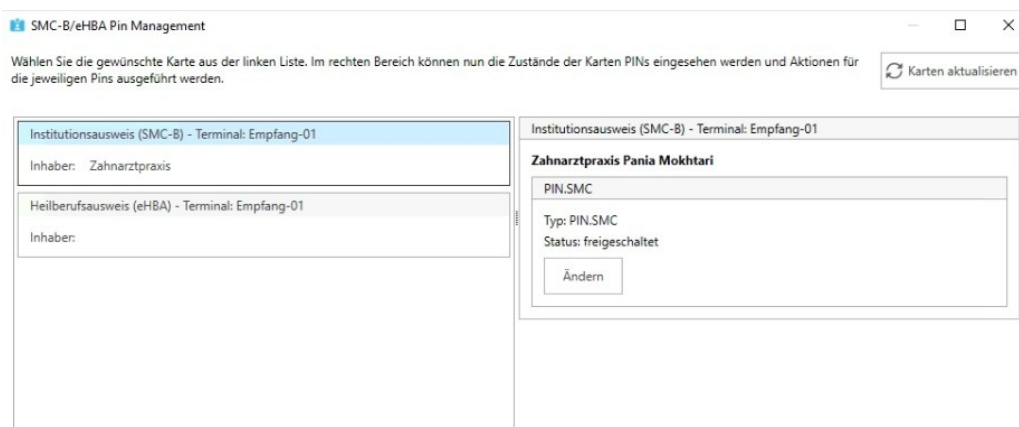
SMC-B/eHBA Pin Management

Wählen Sie die gewünschte Karte aus der linken Liste. Im rechten Bereich können nun die Zustände der Karten PINs eingesehen werden und Aktionen für die jeweiligen Pins ausgeführt werden.

Karten aktualisieren

Institutionsausweis (SMC-B) - Terminal: Empfang-01

Inhaber: Zahnarztpraxis

Heilberufsausweis (eHBA) - Terminal: Empfang-01

Inhaber:

Institutionsausweis (SMC-B) - Terminal: Empfang-01

Zahnarztpraxis Pania Mokhtari

PIN.SMC

Typ: PIN.SMC

Status: freigeschaltet

Ändern